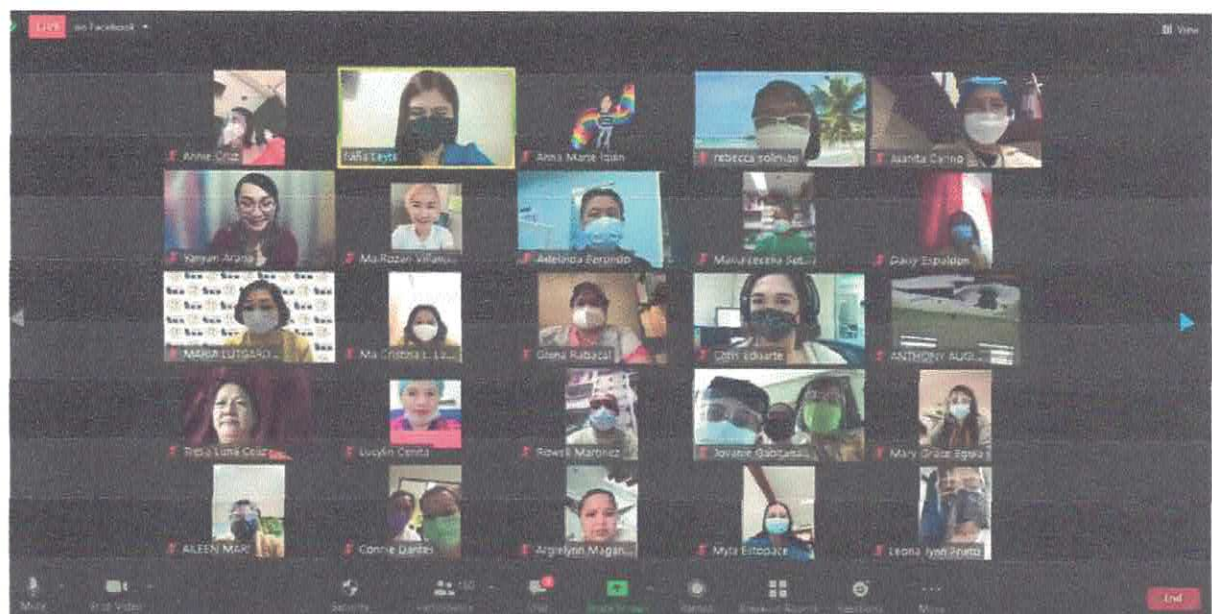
LIVE on Facebook

View

Annie Cruz

Tala Leyte

Anna Marie Izan

rebecca solmian

Juanita Carino

Yanyan Arana

Ma.Rozan Villanu...

Adelinda Berondo

Maria Cecilia Sot...

Daisy Espaldon

MARIA LUTGARDI...

Ma Cristina L. Lu...

Glena Rabacal

Chris Eduarte

ANTHONY AUGI...

Tresa Luna Cruz

Lucylin Cenita

Rowell Martinez

Jovanie Gabitana...

Mary Grace Egsla

AILEEN MARI

Connie Dantes

Argielyn Magan...

Myla Estopace

Leona lynn Prieto

Mute

Stop Video

Security

Participants 50

Chat

Share Screen

Record

Breakout Rooms

Reactions

More

End